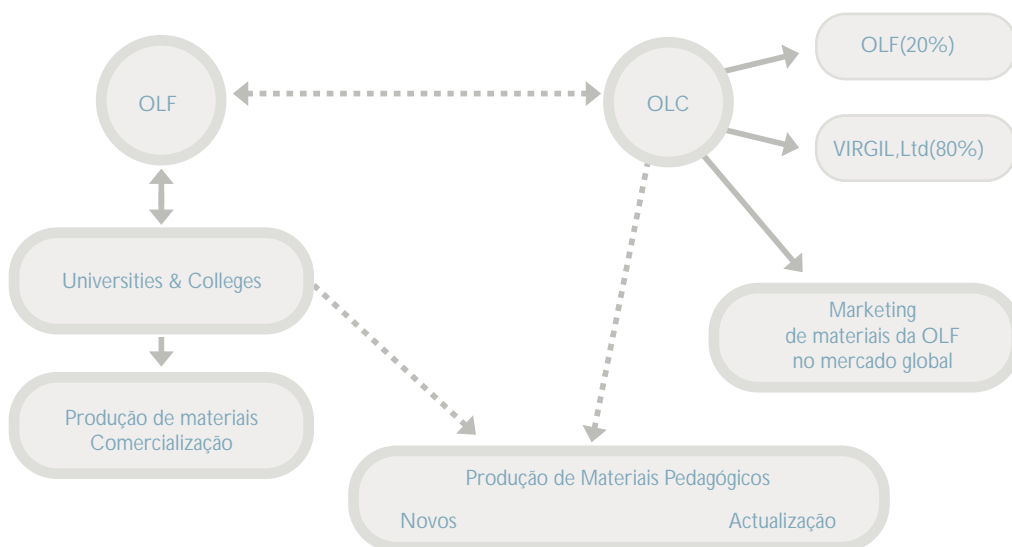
OLF

OLC

OLF(20%)

VIRGIL,Ltd(80%)

Universities & Colleges

Marketing
de materiais da OLF
no mercado global

Produção de materiais
Comercialização

Produção de Materiais Pedagógicos

Novos

Actualização